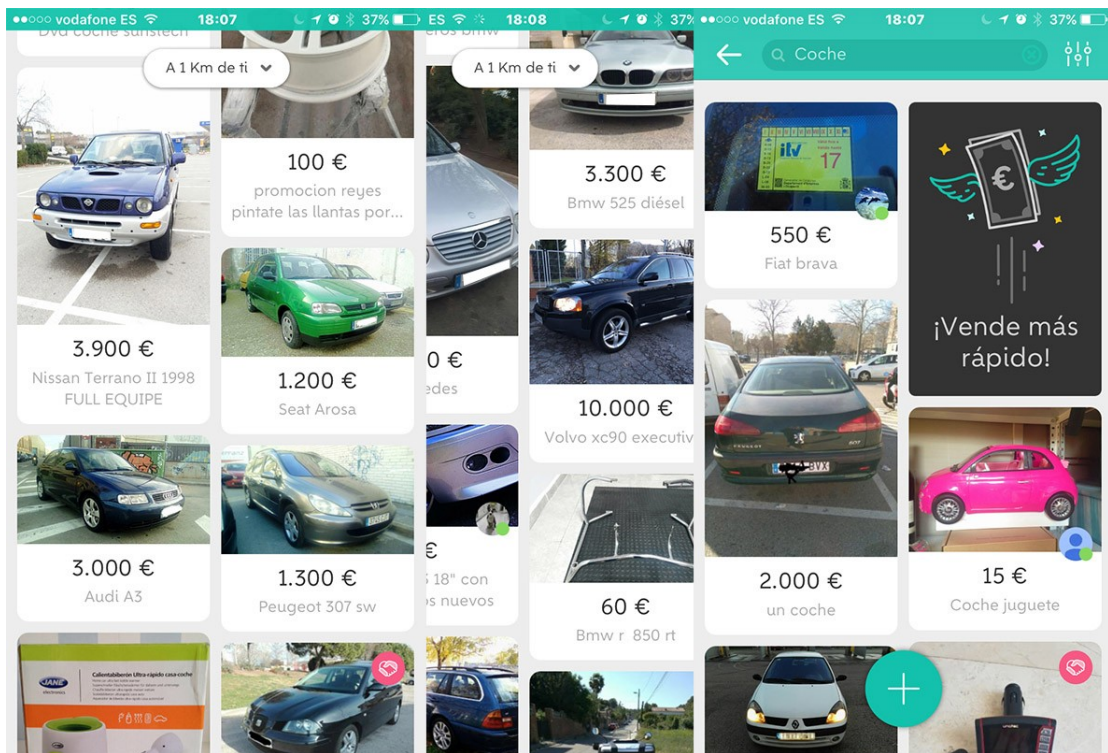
●●○○○ vodafone ES 18:07 37%

Dvd coche sunstech

A 1 Km de ti

3.900 €
Nissan Terrano II 1998 FULL EQUIPE

100 €
promocion reyes pintate las llantas por...

1.200 €
Seat Arosa

3.000 €
Audi A3

1.300 €
Peugeot 307 sw

ES 18:08 37%

eros bmw

A 1 Km de ti

0 €
edes

€
5 18" con
os nuevos

3.300 €
Bmw 525 diésel

10.000 €
Volvo xc90 executiv

60 €
Bmw r 850 rt

●●○○○ vodafone ES 18:07 37%

Coche

ITV 17

550 €
Fiat brava

¡Vende más rápido!

2.000 €
un coche

15 €
Coche juguete